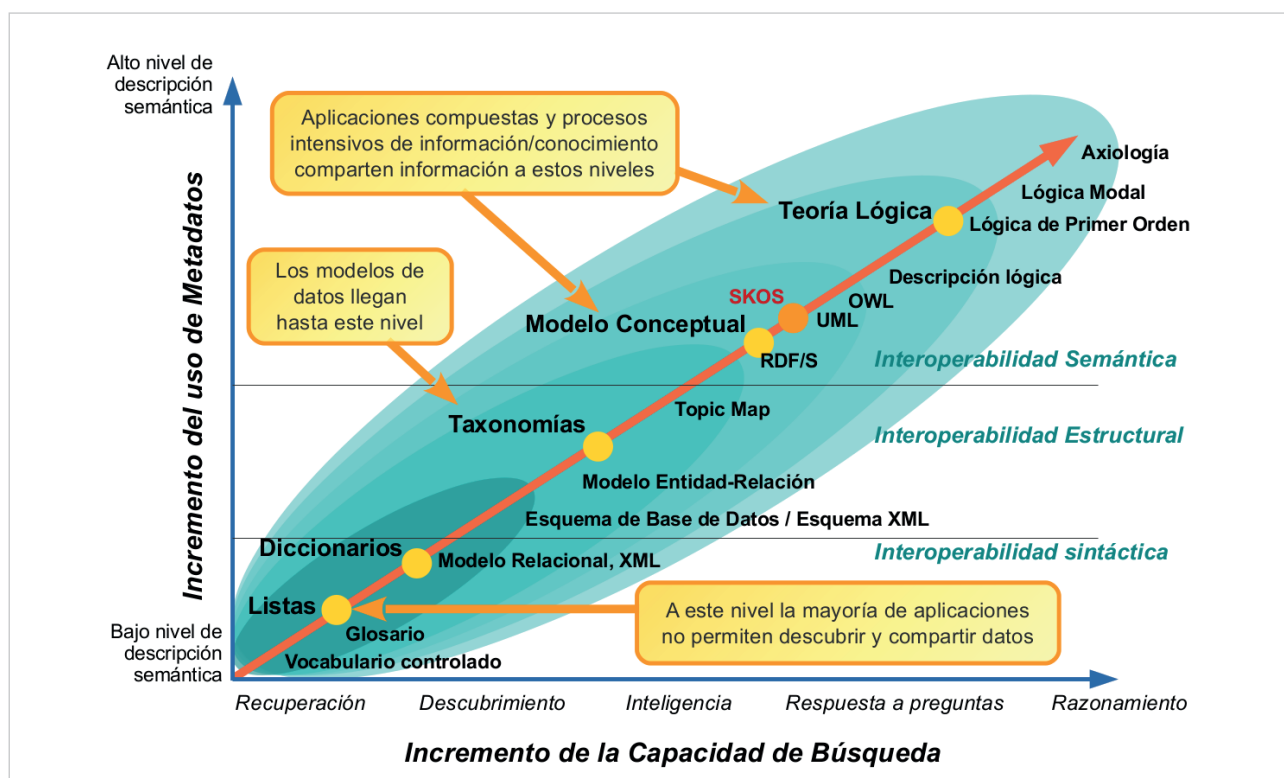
Alto nivel de descripción semántica

Incremento del uso de Metadatos

Aplicaciones compuestas y procesos intensivos de información/conocimiento comparten información a estos niveles

Axiología

Lógica Modal

Teoría Lógica

Lógica de Primer Orden

Los modelos de datos llegan hasta este nivel

Descripción lógica

SKOS

OWL

Modelo Conceptual

UML

RDF/S

Interoperabilidad Semántica

Topic Map

Taxonomías

Interoperabilidad Estructural

Modelo Entidad-Relación

Esquema de Base de Datos / Esquema XML

Diccionarios

Interoperabilidad sintáctica

Modelo Relacional, XML

Listas

A este nivel la mayoría de aplicaciones no permiten descubrir y compartir datos

Glosario

Bajo nivel de descripción semántica

Vocabulario controlado

Recuperación

Descubrimiento

Inteligencia

Respuesta a preguntas

Razonamiento

Incremento de la Capacidad de Búsqueda